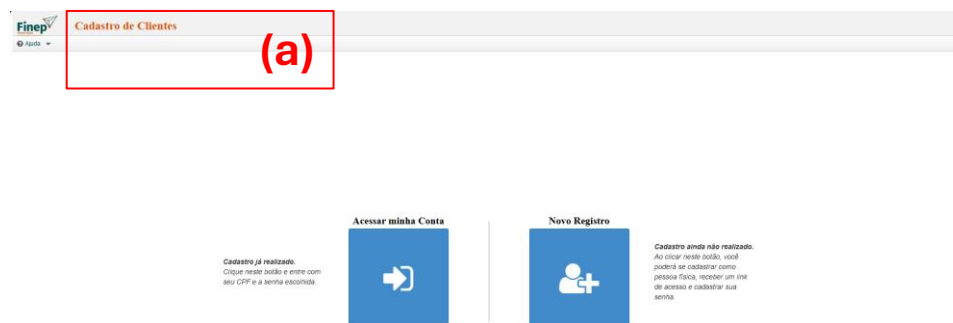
Finep

Cadastro de Clientes

(a)

Ajuda

Acessar minha Conta

Novo Registro

Cadastro já realizado.
Clique neste botão e entre com seu CPF e a senha escolhida.

Cadastro ainda não realizado.
Ao clicar neste botão, você poderá se cadastrar como pessoa física, receber um link de acesso e cadastrar sua senha.